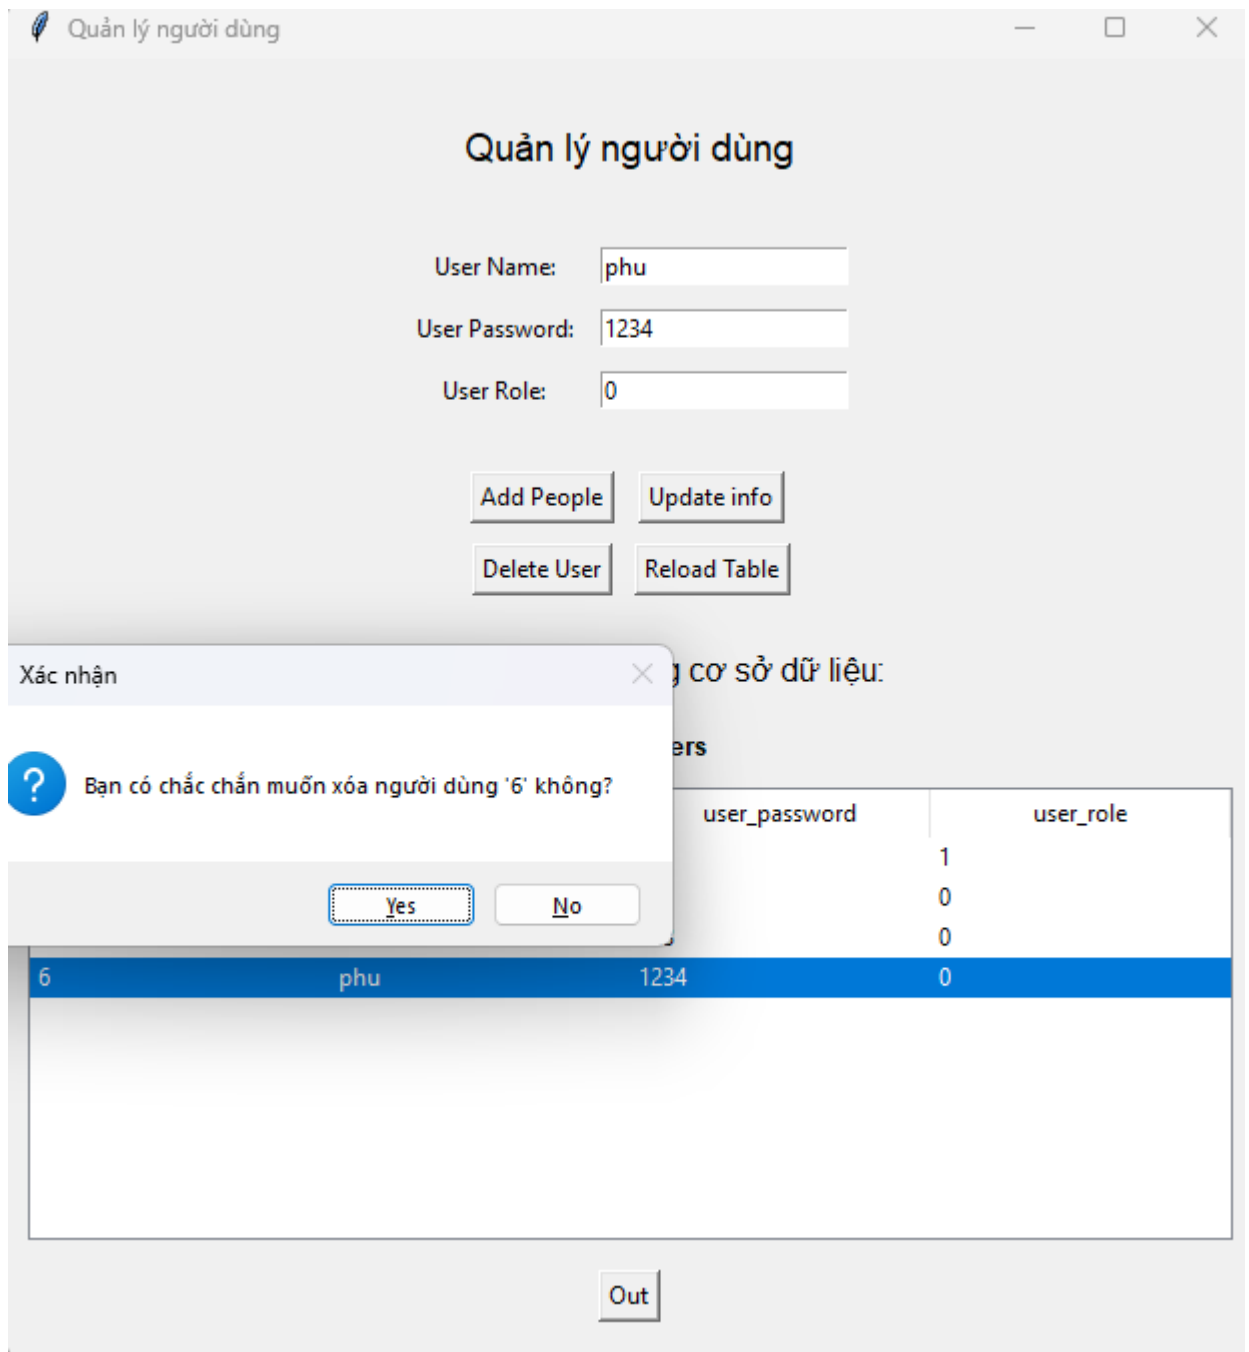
Quản lý người dùng

Quản lý người dùng

User Name: phu

User Password: 1234

User Role: 0

Add People
Update info
Delete User
Reload Table

Xác nhận

Bạn có chắc chắn muốn xóa người dùng '6' không?

Yes
No

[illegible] cơ sở dữ liệu:

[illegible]ers

| | | user_password | user_role |
|---|---|---|---|
| | | | 1 |
| | | | 0 |
| | | | 0 |
| 6 | phu | 1234 | 0 |

Out